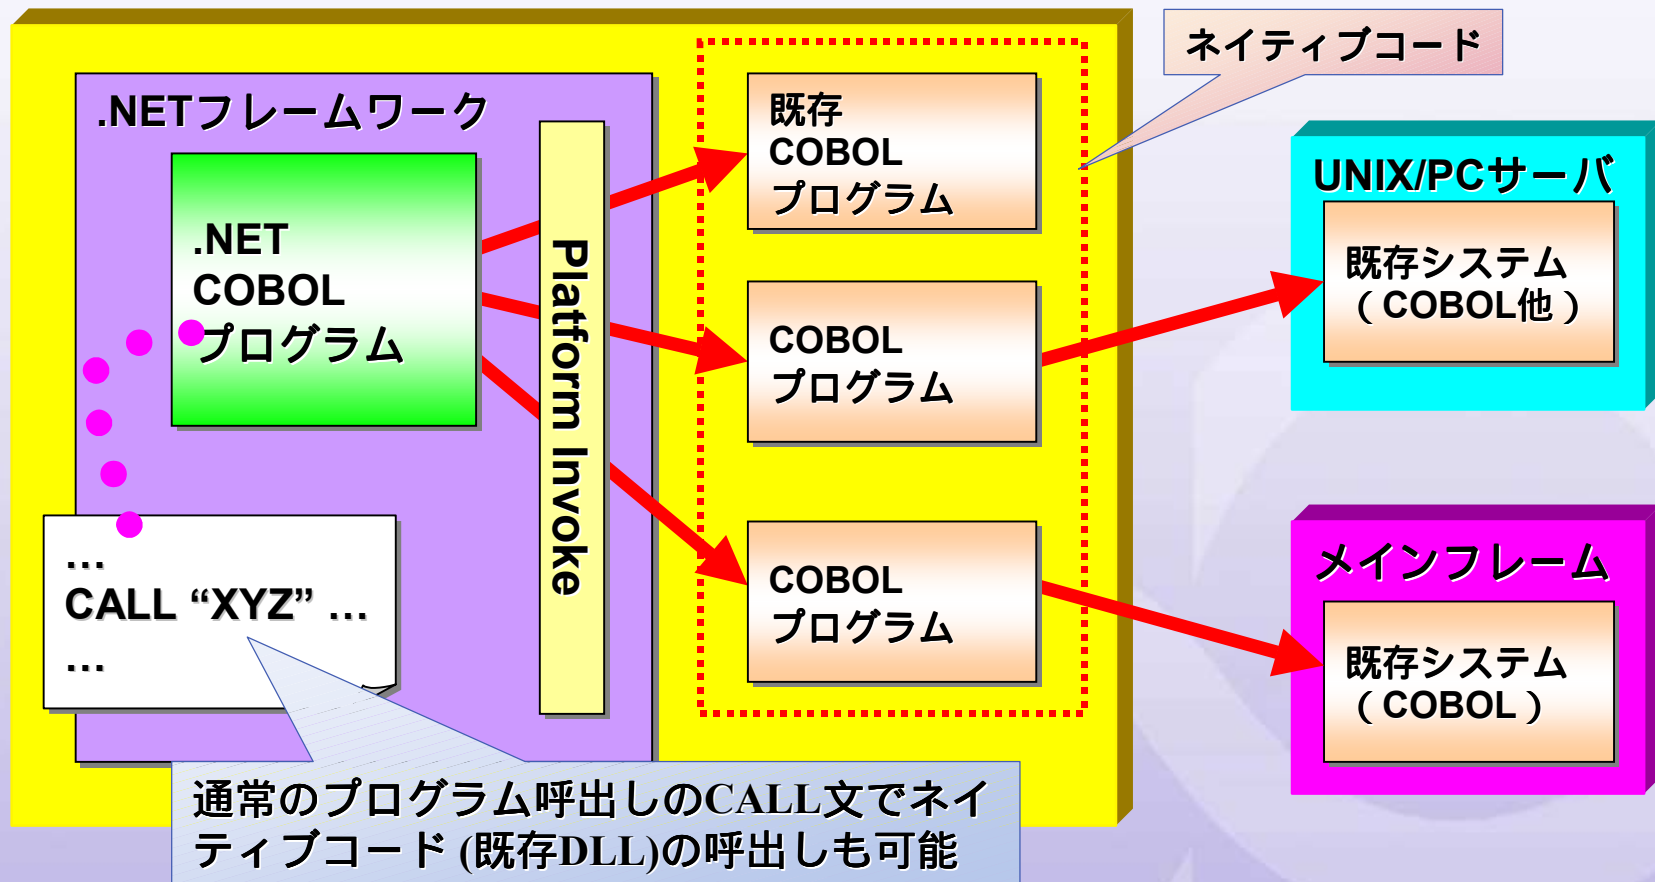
.NETフレームワーク

.NET COBOL プログラム

Platform Invoke

… CALL “XYZ” … …

ネイティブコード

既存 COBOL プログラム

COBOL プログラム

COBOL プログラム

UNIX/PCサーバ

既存システム（COBOL他）

メインフレーム

既存システム（COBOL）

通常のプログラム呼出しのCALL文でネイティブコード (既存DLL)の呼出しも可能